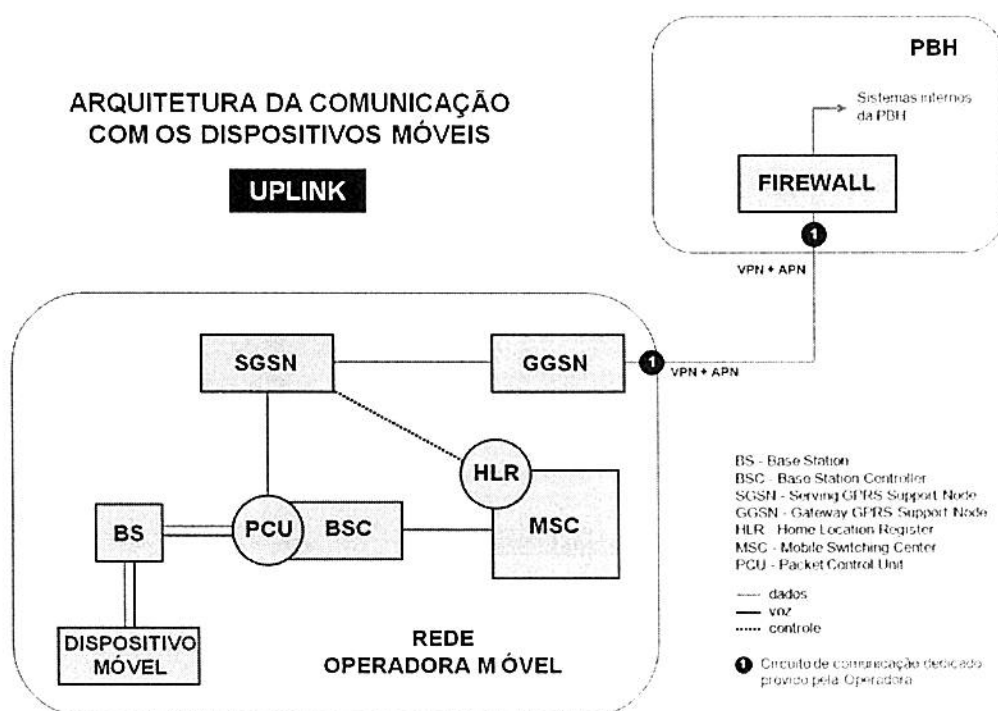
ARQUITETURA DA COMUNICAÇÃO COM OS DISPOSITIVOS MÓVEIS

UPLINK

PBH

Sistemas internos da PBH

FIREWALL

1

VPN + APN

SGSN

GGSN

1

VPN + APN

HLR

PCU

BSC

MSC

BS

DISPOSITIVO MÓVEL

REDE OPERADORA M ÓVEL

BS - Base Station
BSC - Base Station Controller
SGSN - Serving GPRS Support Node
GGSN - Gateway GPRS Support Node
HLR - Home Location Register
MSC - Mobile Switching Center
PCU - Packet Control Unit

dados
voz
controle

1 Circuito de comunicação dedicado provido pela Operadora